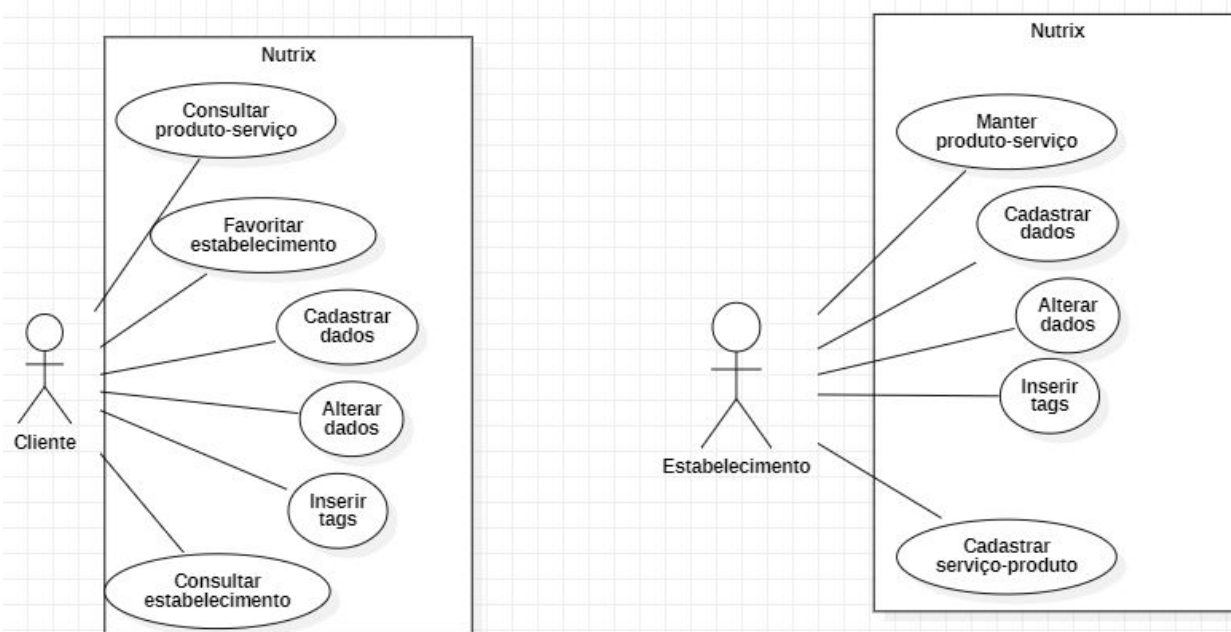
Nutrix

Consultar produto-serviço

Favoritar estabelecimento

Cadastrar dados

Alterar dados

Inserir tags

Consultar estabelecimento

Cliente

Nutrix

Manter produto-serviço

Cadastrar dados

Alterar dados

Inserir tags

Cadastrar serviço-produto

Estabelecimento